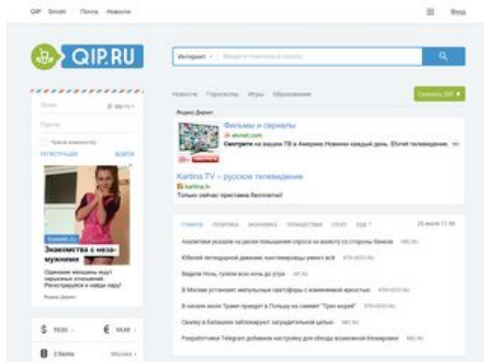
QIP Smolli Почта Новости Вход

QIP.RU

Интернет Введите поисковый запрос

Логин @qip.ru
Пароль
Чужой компьютер
РЕГИСТРАЦИЯ ВОЙТИ

Знакомства с незамужними
Одинокие женщины ищут серьезные отношения. Регистрируйся и найди пару!
Яндекс.Директ

Новости Гороскопы Игры Образование Скачать QIP

Яндекс.Директ
Фильмы и сериалы
etvnet.com
Смотрите на вашем ТВ в Америке.Новинки каждый день. Etvnet телевидение.

Kartina TV – русское телевидение
kartina.tv
Только свежие премьеры бесплатно!

ГЛАВНОЕ ПОЛИТИКА ЭКОНОМИКА ПРОИСШЕСТВИЯ СПОРТ ЕЩЕ 26 июля 11:00
Аналитики указали на рекордные показатели спроса на валюту со стороны банков
Юбилей легендарного девиант-контрамерада умеет всё
Ведьмы Ночь, гуляли всю ночь до утра
В Москве установят импульсные светофоры с изменяемой яркостью
В начале июля Трамп приедет в Польшу на саммит "Трех морей"
Скалку в Балашихе заблокирует заградительный щелью
Разработчики Telegram добавили настройку для обхода возможной блокировки

$ 59,05 € 64,66
Москва